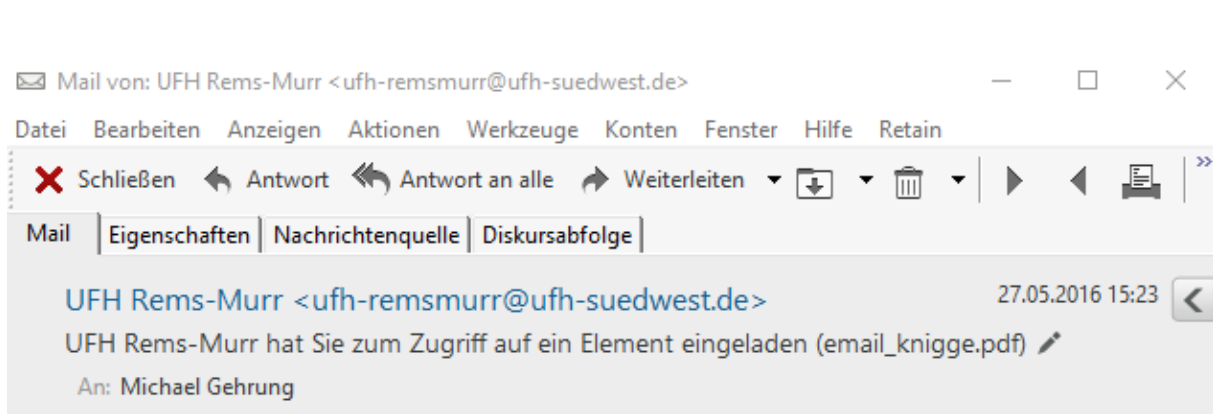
Mail von: UFH Rems-Murr <ufh-remsmurr@ufh-suedwest.de>

Datei Bearbeiten Anzeigen Aktionen Werkzeuge Konten Fenster Hilfe Retain

Schließen Antwort Antwort an alle Weiterleiten

Mail | Eigenschaften | Nachrichtenquelle | Diskursabfolge

UFH Rems-Murr <ufh-remsmurr@ufh-suedwest.de>

27.05.2016 15:23

UFH Rems-Murr hat Sie zum Zugriff auf ein Element eingeladen (email_knigge.pdf)

An: Michael Gehrung